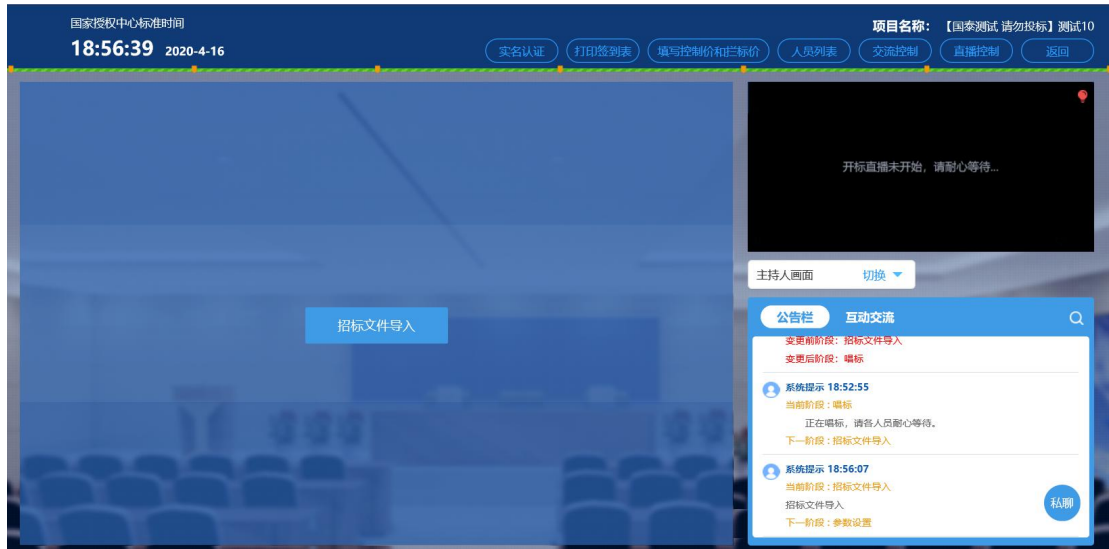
国家授权中心标准时间
18:56:39 2020-4-16

项目名称: 【国泰测试 请勿投标】测试10

实名认证 打印签到表 填写控制价和拦标价 人员列表 交流控制 直播控制 返回

招标文件导入

开标直播未开始，请耐心等待...

主持人画面 切换

公告栏 互动交流

变更前阶段：招标文件导入
变更后阶段：唱标

系统提示 18:52:55
当前阶段：唱标
正在唱标，请各人员耐心等待。
下一阶段：招标文件导入

系统提示 18:56:07
当前阶段：招标文件导入
招标文件导入
下一阶段：参数设置

私聊